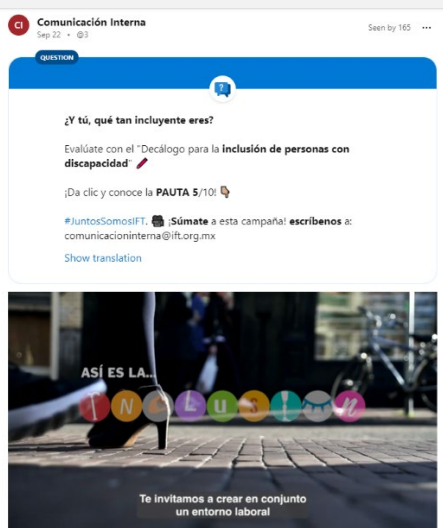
CI Comunicación Interna
Sep 22 • 3
Seen by 165

QUESTION

¿Y tú, qué tan incluyente eres?

Evalúate con el "Decálogo para la inclusión de personas con discapacidad"

¡Da clic y conoce la PAUTA 5/10!

#JuntosSomosIFT, ¡Súmate a esta campaña! escríbenos a: comunicacioninterna@ift.org.mx

Show translation

ASÍ ES LA...
I N C L U S I Ó N

Te invitamos a crear en conjunto
un entorno laboral